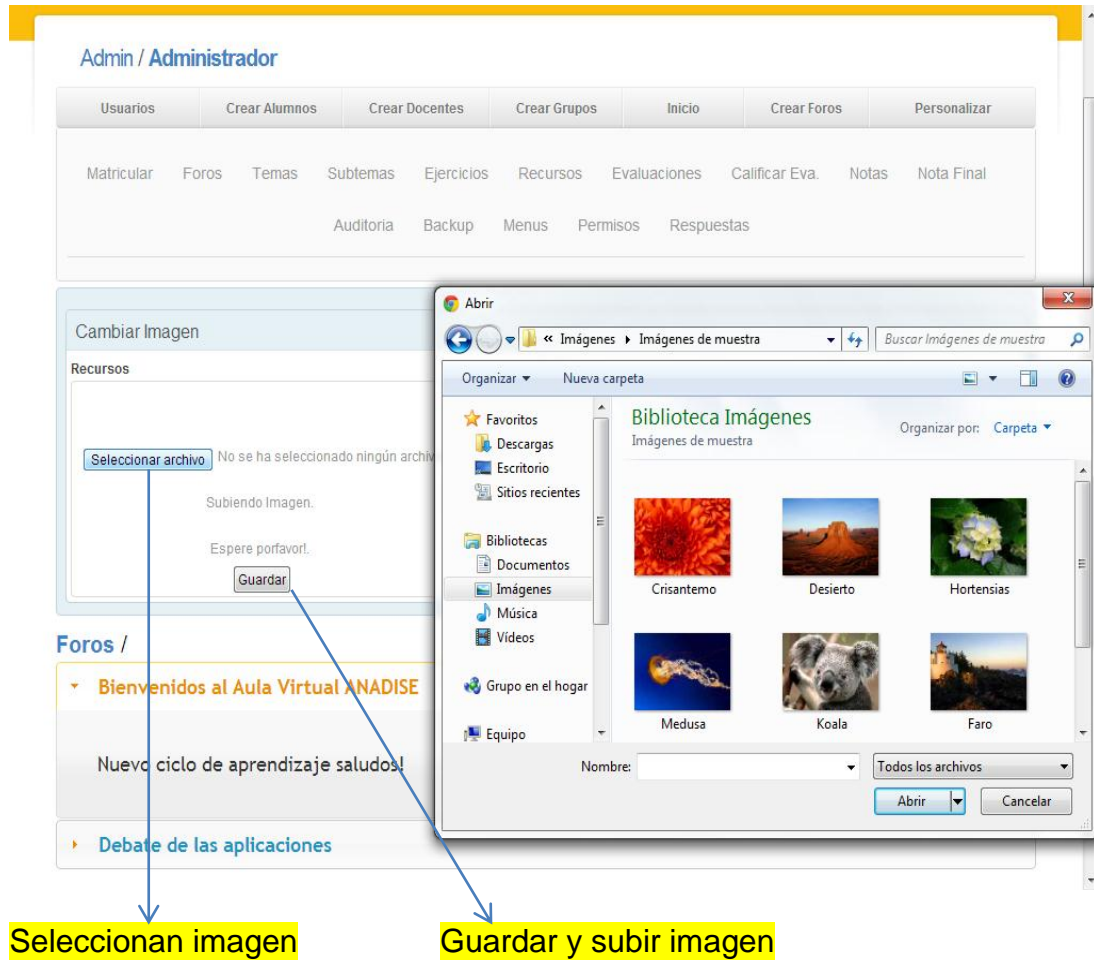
Admin / Administrador

Usuarios | Crear Alumnos | Crear Docentes | Crear Grupos | Inicio | Crear Foros | Personalizar

Matricular Foros Temas Subtemas Ejercicios Recursos Evaluaciones Calificar Eva. Notas Nota Final

Auditoria Backup Menus Permisos Respuestas

Cambiar Imagen

Recursos

Seleccionar archivo No se ha seleccionado ningún archiv

Subiendo Imagen.

Espere porfavor!.

Guardar

Foros /

Bienvenidos al Aula Virtual ANADISE

Nuevo ciclo de aprendizaje saludos!

Debate de las aplicaciones

Abrir

« Imágenes ▸ Imágenes de muestra

Buscar Imágenes de muestra

Organizar ▾ Nueva carpeta

Favoritos
Descargas
Escritorio
Sitios recientes

Bibliotecas
Documentos
Imágenes
Música
Vídeos

Grupo en el hogar

Equipo

Biblioteca Imágenes
Imágenes de muestra

Organizar por: Carpeta ▾

Crisantemo
Desierto
Hortensias
Medusa
Koala
Faro

Nombre:
Todos los archivos
Abrir
Cancelar

Seleccionan imagen

Guardar y subir imagen